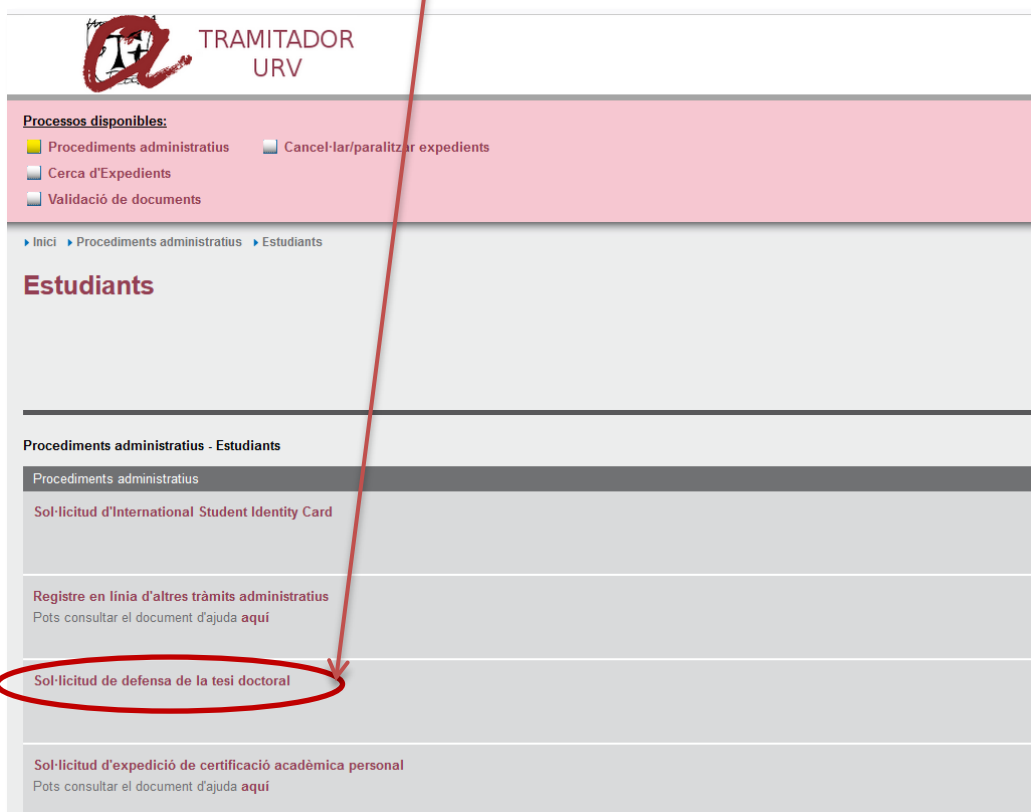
TRAMITADOR URV

Processos disponibles:

Procediments administratius

Cancel·lar/paralitzar expedients

Cerca d'Expedients

Validació de documents

Inici Procediments administratius Estudiants

Estudiants

Procediments administratius - Estudiants

Procediments administratius

Sol·licitud d'International Student Identity Card

Registre en línia d'altres tràmits administratius
Pots consultar el document d'ajuda aquí

Sol·licitud de defensa de la tesi doctoral

Sol·licitud d'expedició de certificació acadèmica personal
Pots consultar el document d'ajuda aquí